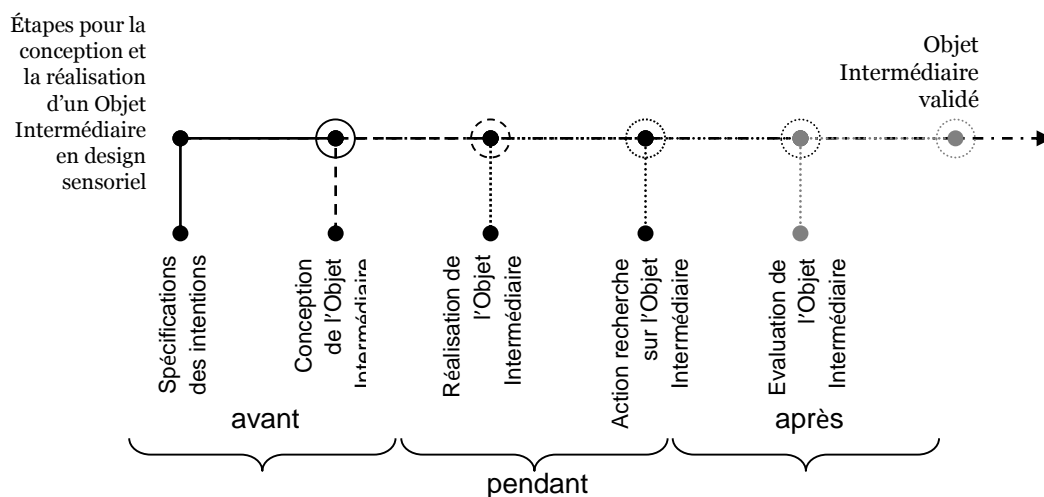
Étapes pour la conception et la réalisation d'un Objet Intermédiaire en design sensoriel

Objet Intermédiaire validé

Spécifications des intentions

Conception de l'Objet Intermédiaire

Réalisation de l'Objet Intermédiaire

Action recherche sur l'Objet Intermédiaire

Evaluation de l'Objet Intermédiaire

avant

après

pendant